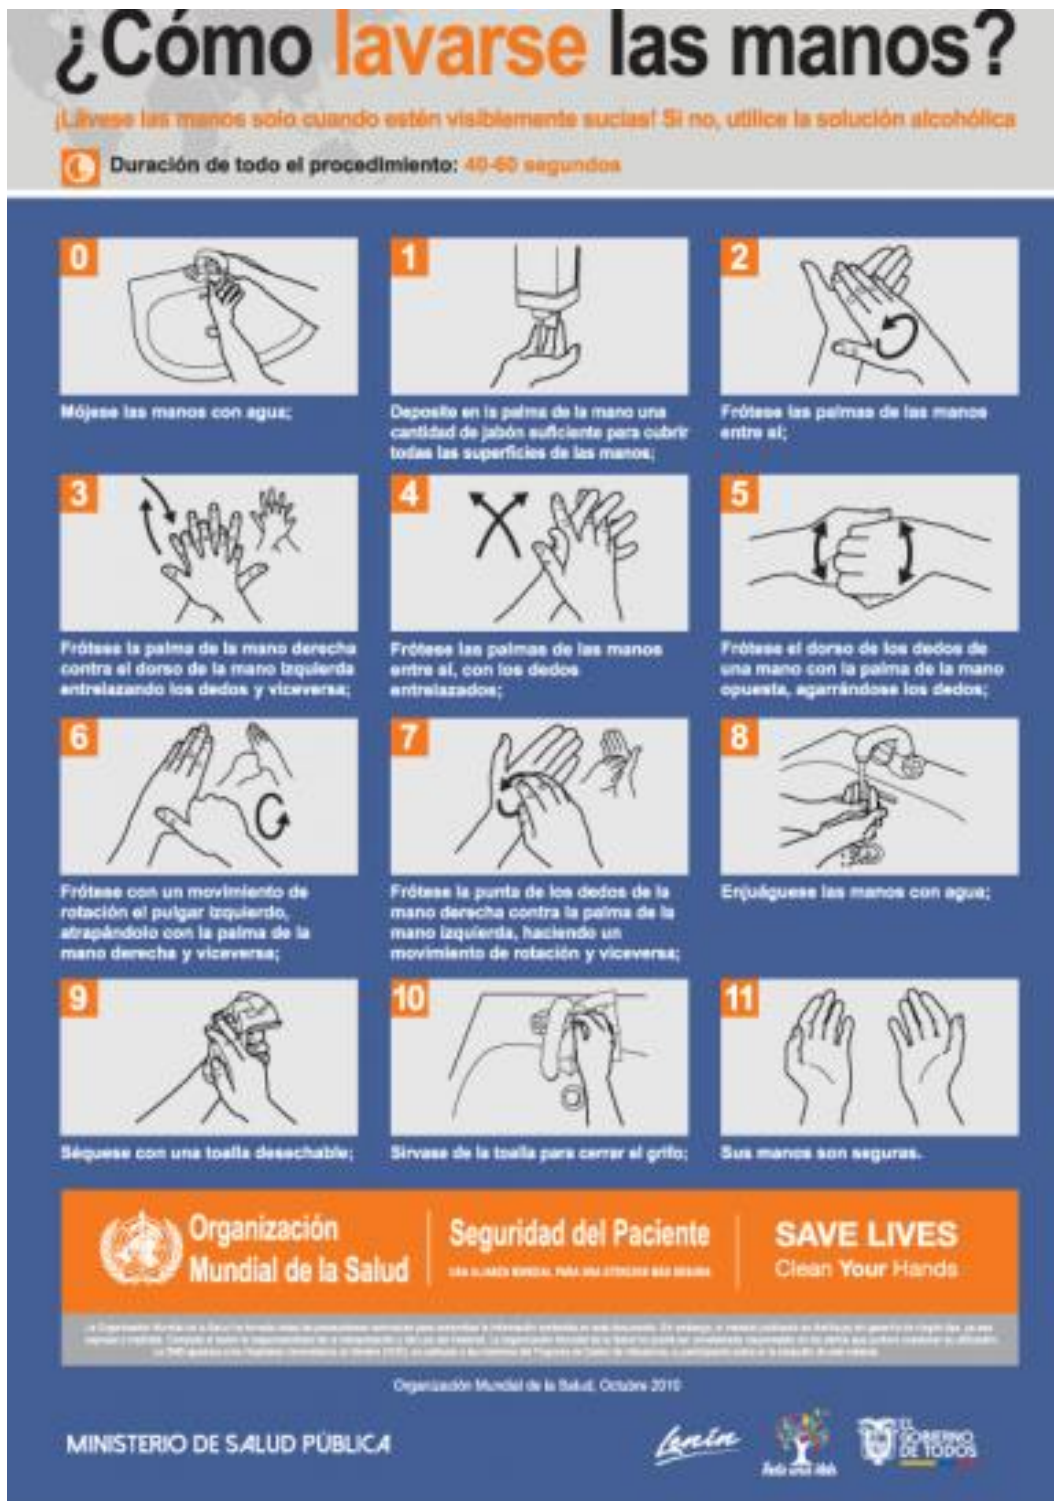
¿Cómo lavarse las manos?

¡Lávese las manos solo cuando estén visiblemente sucias! Si no, utilice la solución alcohólica

Duración de todo el procedimiento: 40-60 segundos

0

Mójese las manos con agua;

1

Deposite en la palma de la mano una cantidad de jabón suficiente para cubrir todas las superficies de las manos;

2

Frótese las palmas de las manos entre sí;

3

Frótese la palma de la mano derecha contra el dorso de la mano izquierda entrelazando los dedos y viceversa;

4

Frótese las palmas de las manos entre sí, con los dedos entrelazados;

5

Frótese el dorso de los dedos de una mano con la palma de la mano opuesta, agarrándose los dedos;

6

Frótese con un movimiento de rotación el pulgar izquierdo, atrapándolo con la palma de la mano derecha y viceversa;

7

Frótese la punta de los dedos de la mano derecha contra la palma de la mano izquierda, haciendo un movimiento de rotación y viceversa;

8

Enjuáguese las manos con agua;

9

Séquese con una toalla desechable;

10

Sírvase de la toalla para cerrar el grifo;

11

Sus manos son seguras.

Organización Mundial de la Salud

Seguridad del Paciente

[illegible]

SAVE LIVES

Clean Your Hands

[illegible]

Organización Mundial de la Salud, Octubre 2010

MINISTERIO DE SALUD PÚBLICA

Lenin

Toda una Vida

EL GOBIERNO DE TODOS